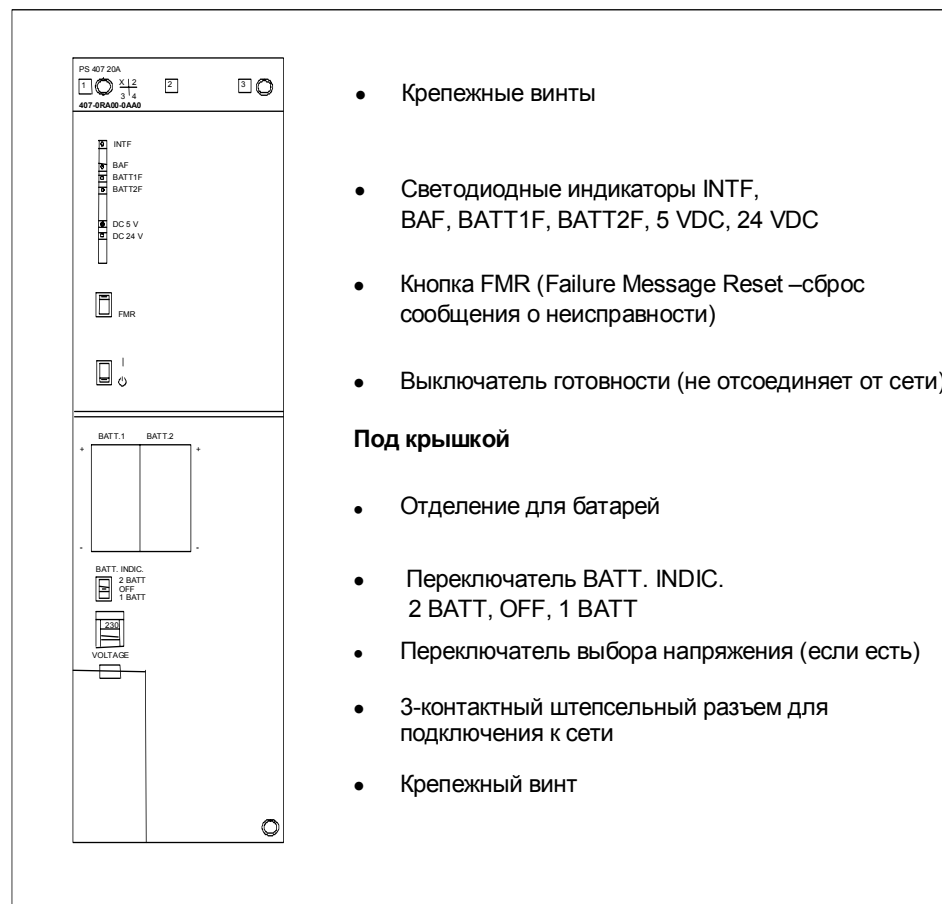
PS 407 20A
1 X 2
3 4
2
3
407-0RA00-0AA0

INTF
BAF
BATT1F
BATT2F
DC 5 V
DC 24 V

FMR

I
⏻

BATT.1
BATT.2
+
+
-
-

BATT. INDIC.
2 BATT
OFF
1 BATT

230
VOLTAGE

• Крепежные винты

• Светодиодные индикаторы INTF, BAF, BATT1F, BATT2F, 5 VDC, 24 VDC

• Кнопка FMR (Failure Message Reset –сброс сообщения о неисправности)

• Выключатель готовности (не отсоединяет от сети)

**Под крышкой**

• Отделение для батарей

• Переключатель BATT. INDIC. 2 BATT, OFF, 1 BATT

• Переключатель выбора напряжения (если есть)

• 3-контактный штепсельный разъем для подключения к сети

• Крепежный винт